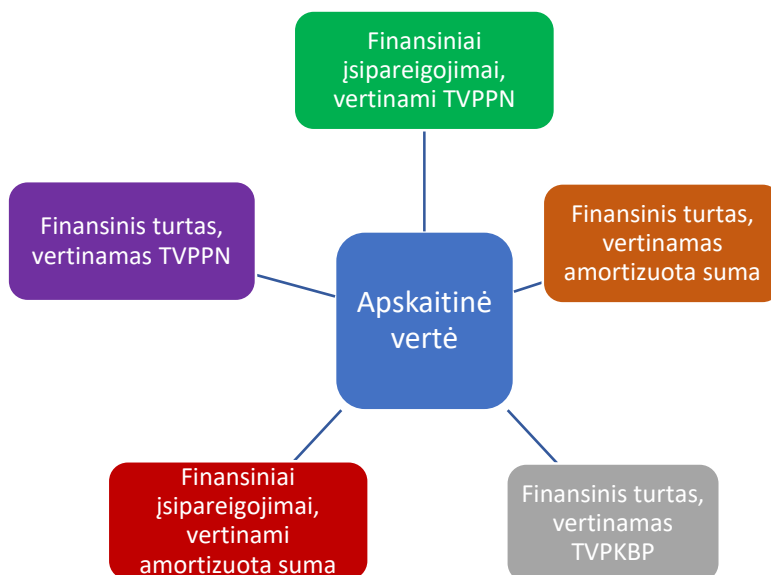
Finansiniai įsipareigojimai, vertinami TVPPN

Finansinis turtas, vertinamas TVPPN

Finansinis turtas, vertinamas amortizuota suma

Apskaitinė vertė

Finansiniai įsipareigojimai, vertinami amortizuota suma

Finansinis turtas, vertinamas TVPKBP